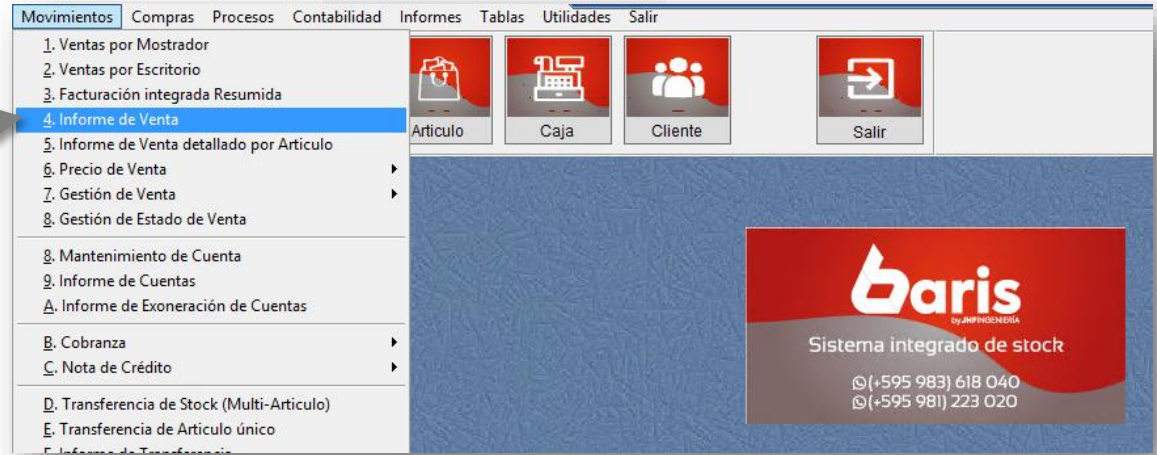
Movimientos Compras Procesos Contabilidad Informes Tablas Utilidades Salir

1. Ventas por Mostrador
2. Ventas por Escritorio
3. Facturación integrada Resumida
4. Informe de Venta
5. Informe de Venta detallado por Articulo
6. Precio de Venta
7. Gestión de Venta
8. Gestión de Estado de Venta

8. Mantenimiento de Cuenta
9. Informe de Cuentas
A. Informe de Exoneración de Cuentas

B. Cobranza
C. Nota de Crédito

D. Transferencia de Stock (Multi-Articulo)
E. Transferencia de Articulo único
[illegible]

Articulo
Caja
Cliente
Salir

baris
by JHFINGENIERÍA
Sistema integrado de stock
(+595 983) 618 040
(+595 981) 223 020